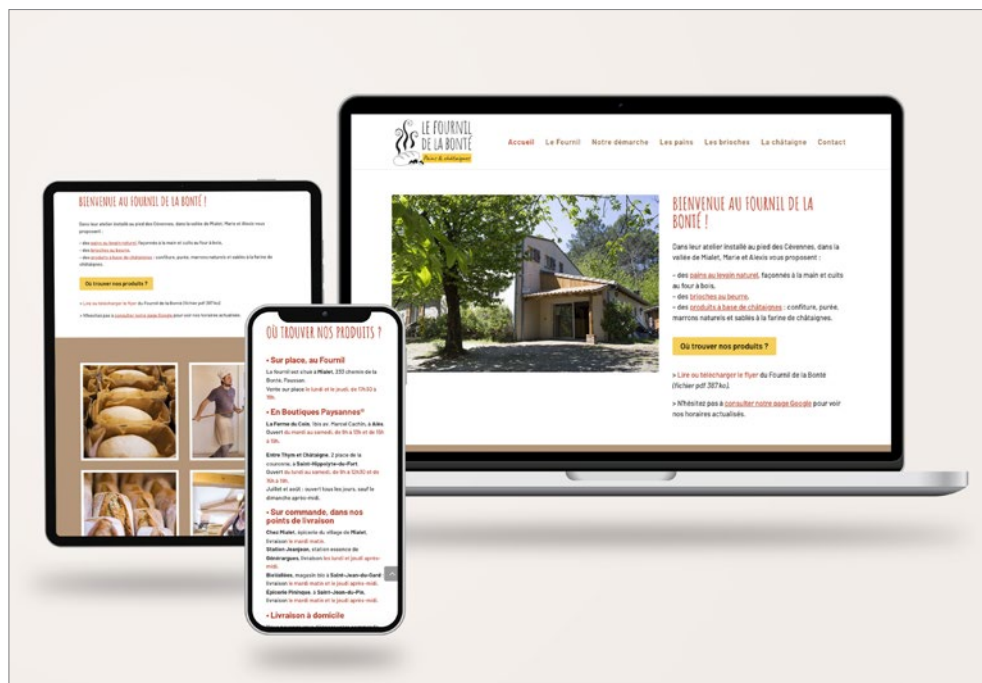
LE FOURNIL DE LA BONTÉ
Pains & châtaignes

Accueil Le Fournil Notre démarche Les pains Les brioches La châtaigne Contact

BIENVENUE AU FOURNIL DE LA BONTÉ !

Dans leur atelier installé au pied des Cévennes, dans la vallée de Mialet, Marie et Alexis vous proposent :

- des pains au levain naturel, façonnés à la main et cuits au four à bois,
- des brioches au beurre,
- des produits à base de châtaignes : confiture, purée, marrons naturels et sablés à la farine de châtaignes.

Où trouver nos produits ?

> Lire ou télécharger le flyer du Fournil de la Bonte (fichier pdf 387ko).

> N'hésitez pas à consulter notre page Google pour voir nos horaires actualisés.

BIENVENUE AU FOURNIL DE LA BONTÉ !

Dans leur atelier installé au pied des Cévennes, dans la vallée de Mialet, Marie et Alexis vous proposent :

- des pains au levain naturel, façonnés à la main et cuits au four à bois,
- des brioches au beurre,
- des produits à base de châtaignes : confiture, purée, marrons naturels et sablés à la farine de châtaignes.

Où trouver nos produits ?

> Lire ou télécharger le flyer du Fournil de la Bonte (fichier pdf 387ko).

> N'hésitez pas à consulter notre page Google pour voir nos horaires actualisés.

OÙ TROUVER NOS PRODUITS ?

• Sur place, au Fournil
Le fournil est situé à Mialet, 233 chemin de la Bonte, Paussan.
Vente sur place le lundi et le jeudi, de 17h30 à 19h.

• En Boutiques Paysannes®
La Ferme du Colo, 1bis av. Marcel Cachin, à Alès. Ouvert du mardi au samedi, de 9h à 12h et de 15h à 19h.

Entre Thym et Châtaigne, 2 place de la couronne, à Saint-Hippolyte-du-Fort
Ouvert du lundi au samedi, de 9h à 12h30 et de 15h à 19h.
Juillet et août : ouvert tous les jours, sauf le dimanche après-midi.

• Sur commande, dans nos points de livraison
Chez Mialet, épicerie du village de Mialet, livraison le mardi matin.
Station Jeanjean, station essence de Générargues, livraison les lundi et jeudi après-midi.
Biotisbles, magasin bio à Saint-Jean-du-Gard livraison le mardi matin et le jeudi après-midi.
Épicerie Finnique, à Saint-Jean-du-Pin, livraison le mardi matin et le jeudi après-midi.

• Livraison à domicile